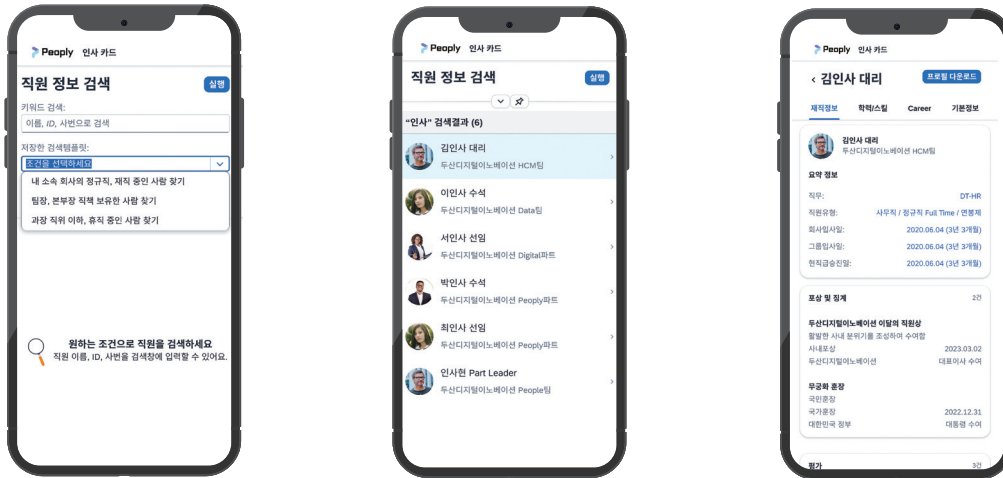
Peoply 인사 카드

직원 정보 검색

실행

키워드 검색:

이름, ID, 사번으로 검색

저장한 검색템플릿:

조건을 선택하세요

내 소속 회사의 정규직, 재직 중인 사람 찾기

팀장, 본부장 직책 보유한 사람 찾기

과장 직위 이하, 휴직 중인 사람 찾기

원하는 조건으로 직원을 검색하세요

직원 이름, ID, 사번을 검색창에 입력할 수 있어요.

Peoply 인사 카드

직원 정보 검색

실행

"인사" 검색결과 (6)

김인사 대리
두산디지털이노베이션 HCM팀

이인사 수석
두산디지털이노베이션 Data팀

서인사 선임
두산디지털이노베이션 Digital파트

박인사 수석
두산디지털이노베이션 Peoply파트

최인사 선임
두산디지털이노베이션 Peoply파트

인사현 Part Leader
두산디지털이노베이션 People팀

Peoply 인사 카드

‹ 김인사 대리

프로필 다운로드

재직정보 학력/스킬 Career 기본정보

김인사 대리
두산디지털이노베이션 HCM팀

요약 정보

| 직무: | DT-HR |
|---|---|
| 직원유형: | 사무직 / 정규직 Full Time / 연봉제 |
| 회사입사일: | 2020.06.04 (3년 3개월) |
| 그룹입사일: | 2020.06.04 (3년 3개월) |
| 현직급승진일: | 2020.06.04 (3년 3개월) |

포상 및 징계 2건

두산디지털이노베이션 이달의 직원상
활발한 사내 분위기를 조성하여 수여함
사내포상 2023.03.02
두산디지털이노베이션 대표이사 수여

무궁화 훈장
국민훈장
국가훈장 2022.12.31
대한민국 정부 대통령 수여

평가 3건